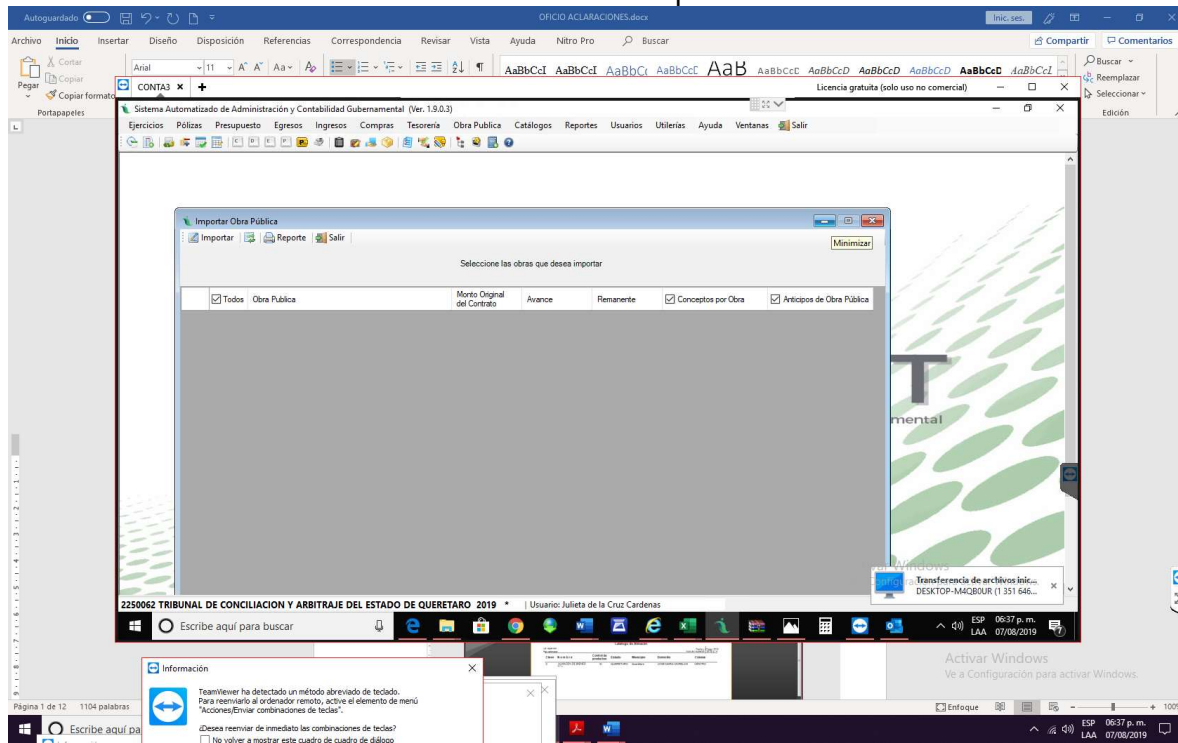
Autoguardado OFICIO ACLARACIONES.docx Inic. ses.

Archivo Inicio Insertar Diseño Disposición Referencias Correspondencia Revisar Vista Ayuda Nitro Pro Buscar Compartir Comentarios

Cortar Copiar Pegar Copiar formato Portapapeles Arial 11 AaBbCcI AaBbCcI AaBbCc AaBbCcD AaB AaBbCcD AaBbCcD AaBbCcD AaBbCcD AaBbCcD AaBbCcI Buscar Reemplazar Seleccionar Edición

CONTA3 × + Licencia gratuita (solo uso no comercial)

Sistema Automatizado de Administración y Contabilidad Gubernamental (Ver. 1.9.0.3)

Ejercicios Pólizas Presupuesto Egresos Ingresos Compras Tesorería Obra Publica Catálogos Reportes Usuarios Utilerías Ayuda Ventanas Salir

Importar Obra Pública

Importar Reporte Salir

Minimizar

Seleccione las obras que desea importar

| Todos | Obra Publica | Monto Original del Contrato | Avance | Remanente | Conceptos por Obra | Anticipos de Obra Pública |
|---|---|---|---|---|---|---|

mental

Transferencia de archivos inic... DESKTOP-M4QB0UR (1 351 646...

2250062 TRIBUNAL DE CONCILIACION Y ARBITRAJE DEL ESTADO DE QUERETARO 2019 * | Usuario: Julieta de la Cruz Cardenas

Escribe aquí para buscar ESP LAA 06:37 p. m. 07/08/2019

Información

TeamViewer ha detectado un método abreviado de teclado. Para reenviarlo al ordenador remoto, active el elemento de menú "Acciones/Enviar combinaciones de teclas".

¿Desea reenviar de inmediato las combinaciones de teclas?

No volver a mostrar este cuadro de cuadro de diálogo

Activar Windows
Ve a Configuración para activar Windows.

Página 1 de 12 1104 palabras Enfoque

Escribe aquí pa ESP LAA 06:37 p. m. 07/08/2019